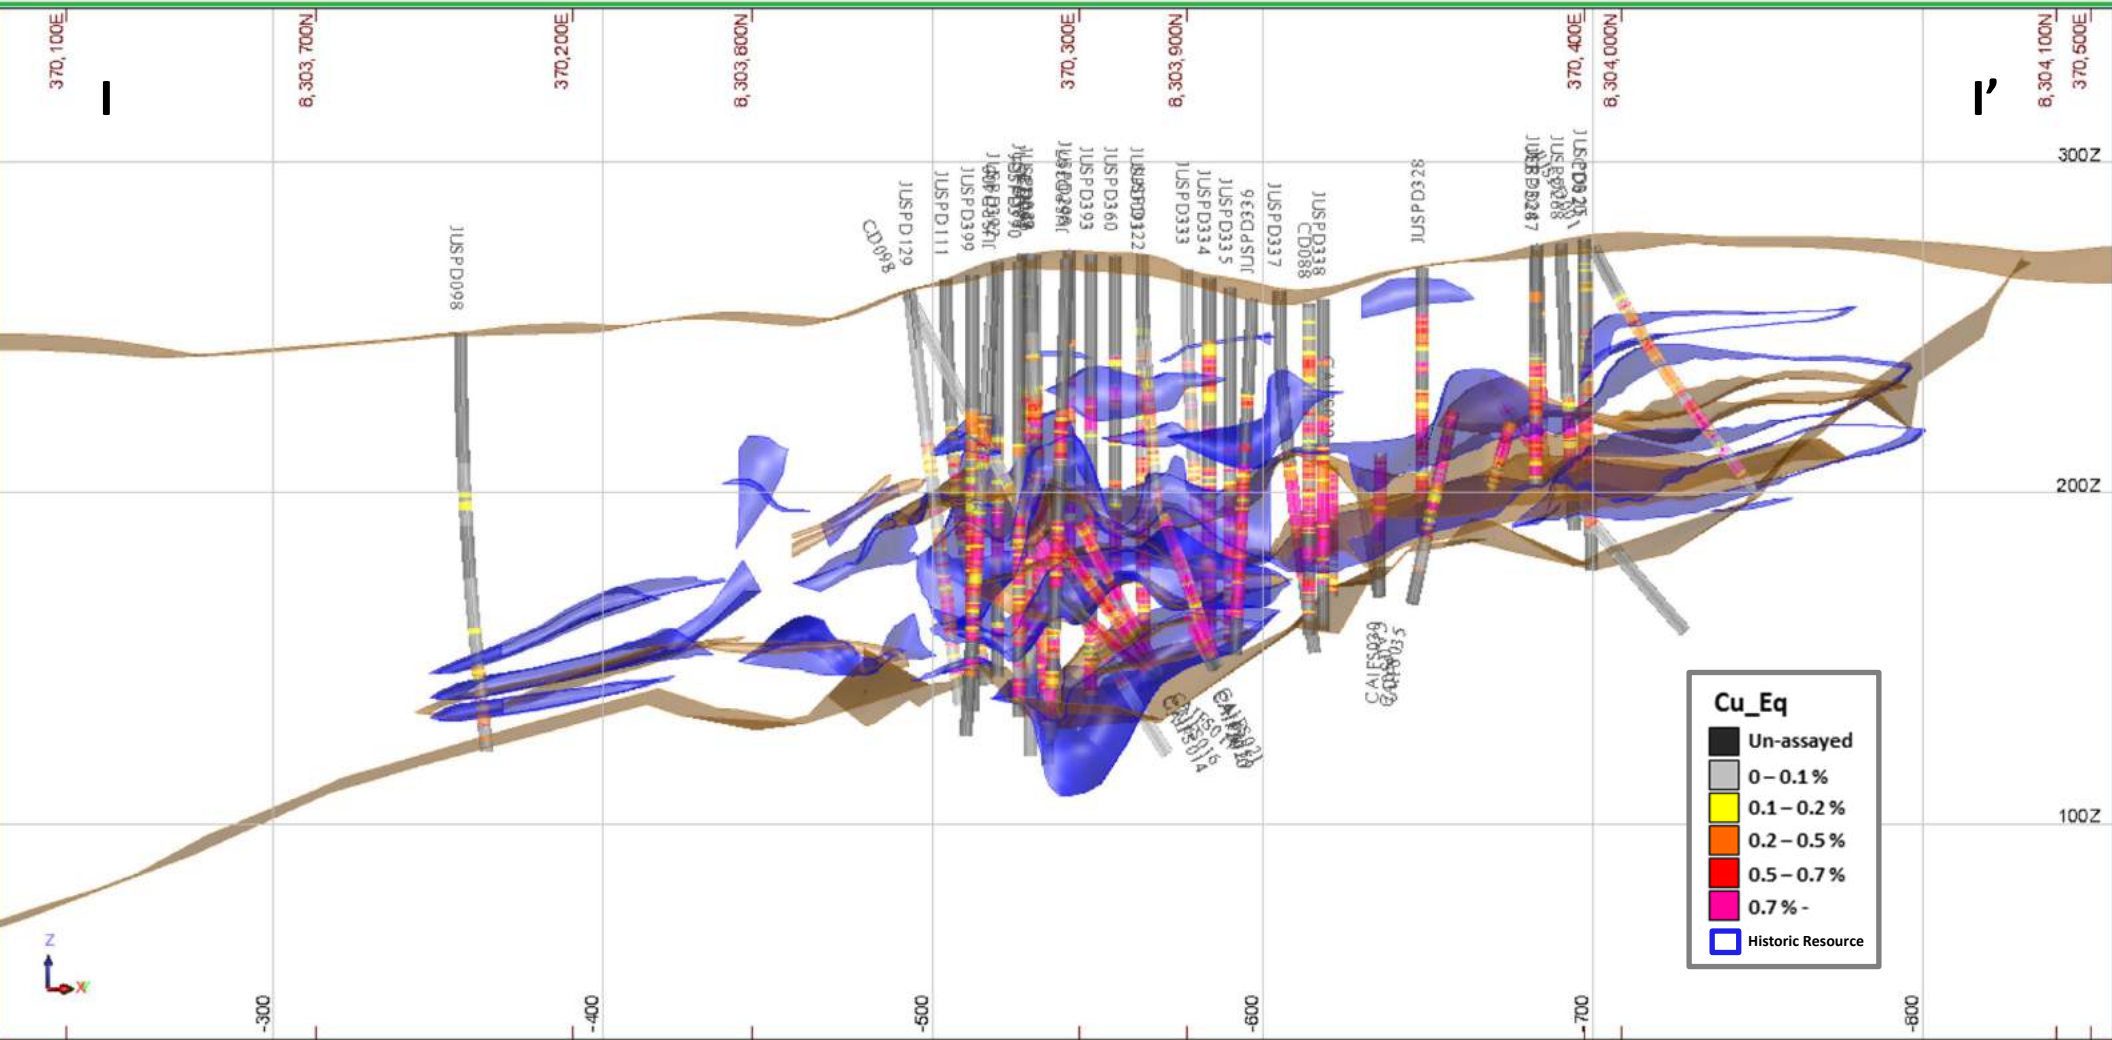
370,100E
8,303,700N
370,200E
8,303,800N
370,300E
8,303,900N
370,400E
8,304,000N
8,304,100N
370,500E

I
I’

300Z
200Z
100Z

JUSPD098
CD098
JUSPD129
JUSPD111
JUSPD399
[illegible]
JUSPD393
JUSPD360
JUSPD322
JUSPD333
JUSPD334
JUSPD335
JUSPD336
JUSPD337
JUSPD338
CD088
JUSPD328
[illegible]
CAIFS039
CD035
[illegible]

Cu_Eq
Un-assayed
0 – 0.1 %
0.1 – 0.2 %
0.2 – 0.5 %
0.5 – 0.7 %
0.7 % -
Historic Resource

Z
X

-300
-400
-500
-600
-700
-800